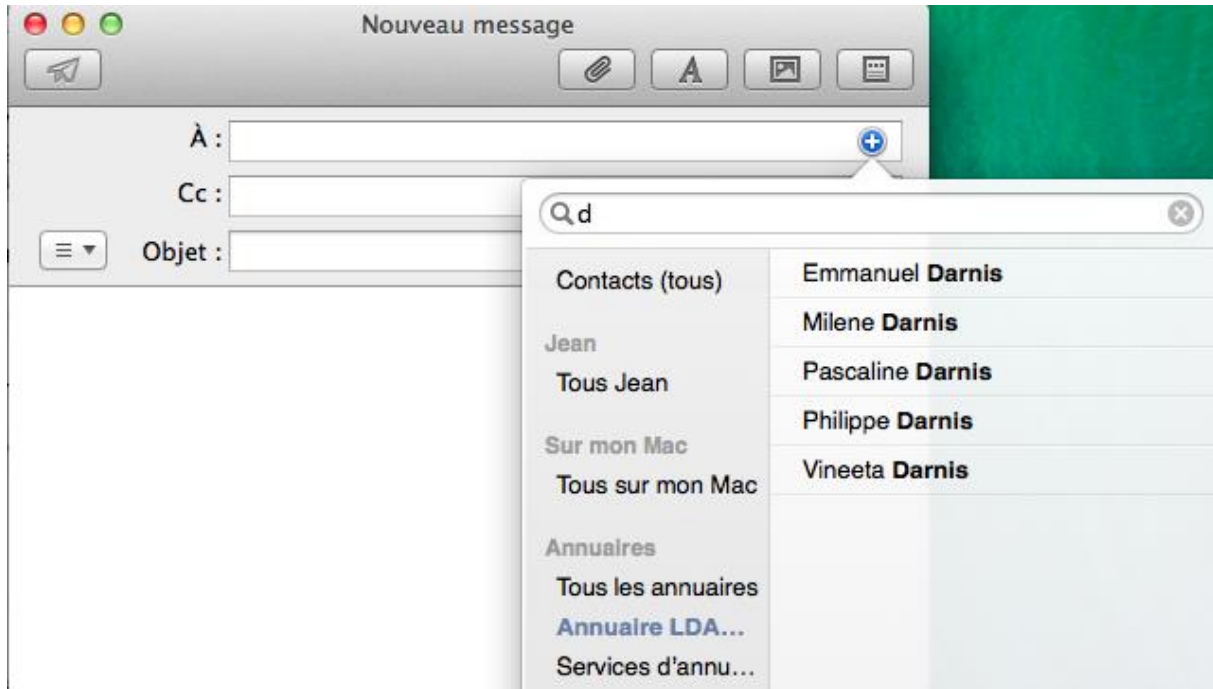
Nouveau message

À :

Cc :

Objet :

d

Contacts (tous)

Jean

Tous Jean

Sur mon Mac

Tous sur mon Mac

Annuaires

Tous les annuaires

Annuaire LDA…

Services d'annu…

Emmanuel **Darnis**

Milene **Darnis**

Pascaline **Darnis**

Philippe **Darnis**

Vineeta **Darnis**